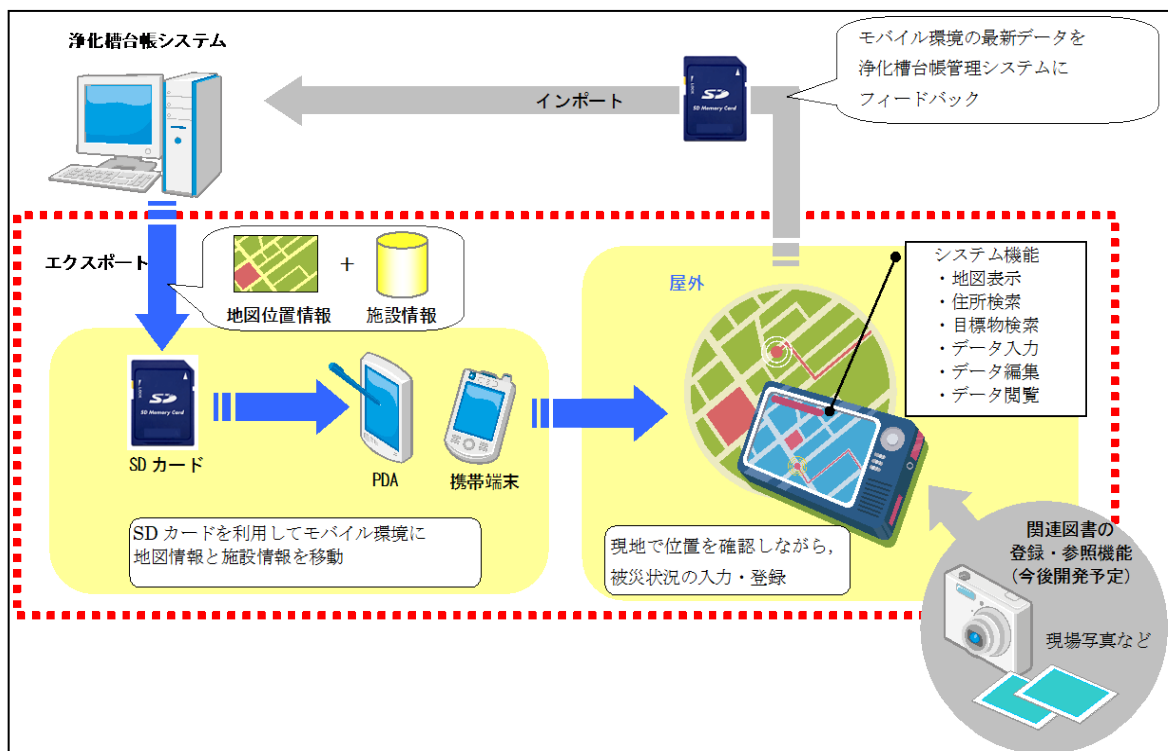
浄化槽台帳システム

インポート

モバイル環境の最新データを
浄化槽台帳管理システムに
フィードバック

SD
SD Memory Card

エクスポート

+

地図位置情報

施設情報

SD
SD Memory Card

SD カード

PDA

携帯端末

SDカードを利用してモバイル環境に
地図情報と施設情報を移動

屋外

システム機能
・地図表示
・住所検索
・目標物検索
・データ入力
・データ編集
・データ閲覧

現地で位置を確認しながら,
被災状況の入力・登録

関連図書の
登録・参照機能
(今後開発予定)

現場写真など